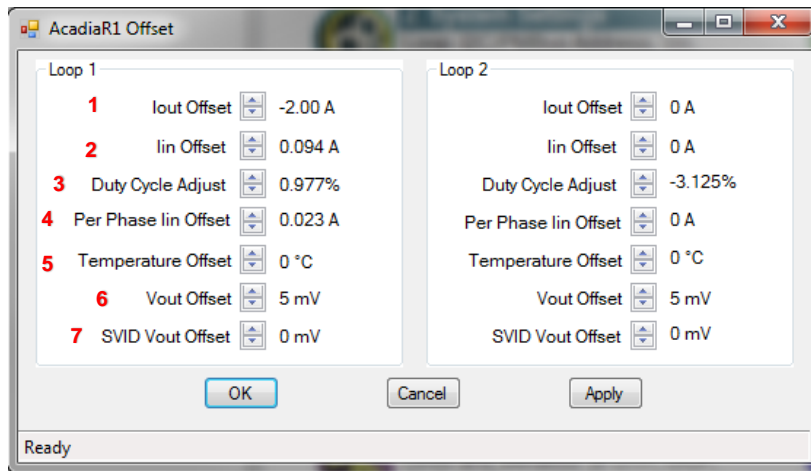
AcadiaR1 Offset

Loop 1

1 Iout Offset -2.00 A

2 Iin Offset 0.094 A

3 Duty Cycle Adjust 0.977%

4 Per Phase Iin Offset 0.023 A

5 Temperature Offset 0 °C

6 Vout Offset 5 mV

7 SVID Vout Offset 0 mV

Loop 2

Iout Offset 0 A

Iin Offset 0 A

Duty Cycle Adjust -3.125%

Per Phase Iin Offset 0 A

Temperature Offset 0 °C

Vout Offset 5 mV

SVID Vout Offset 0 mV

OK

Cancel

Apply

Ready